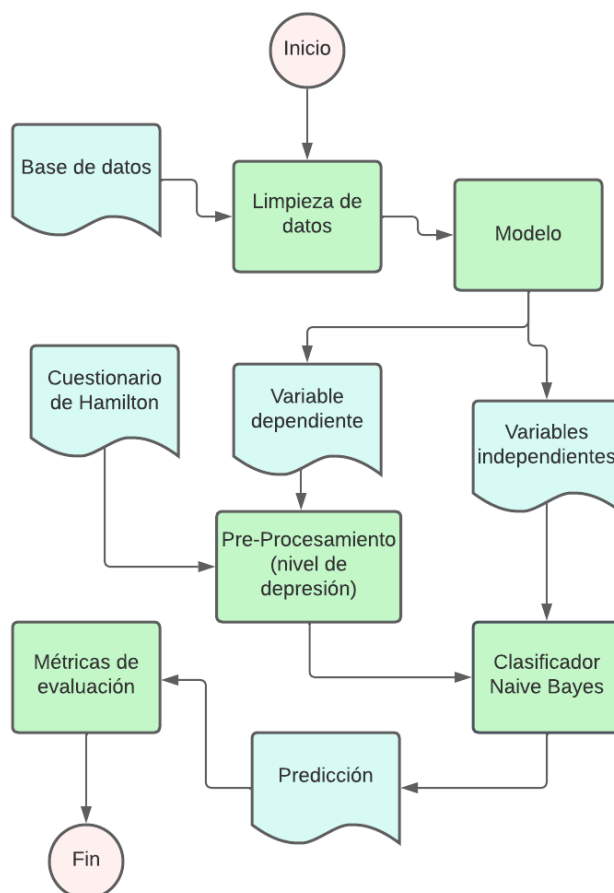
Inicio

Base de datos

Limpieza de datos

Modelo

Cuestionario de Hamilton

Variable dependiente

Variables independientes

Pre-Procesamiento (nivel de depresión)

Métricas de evaluación

Clasificador Naive Bayes

Predicción

Fin